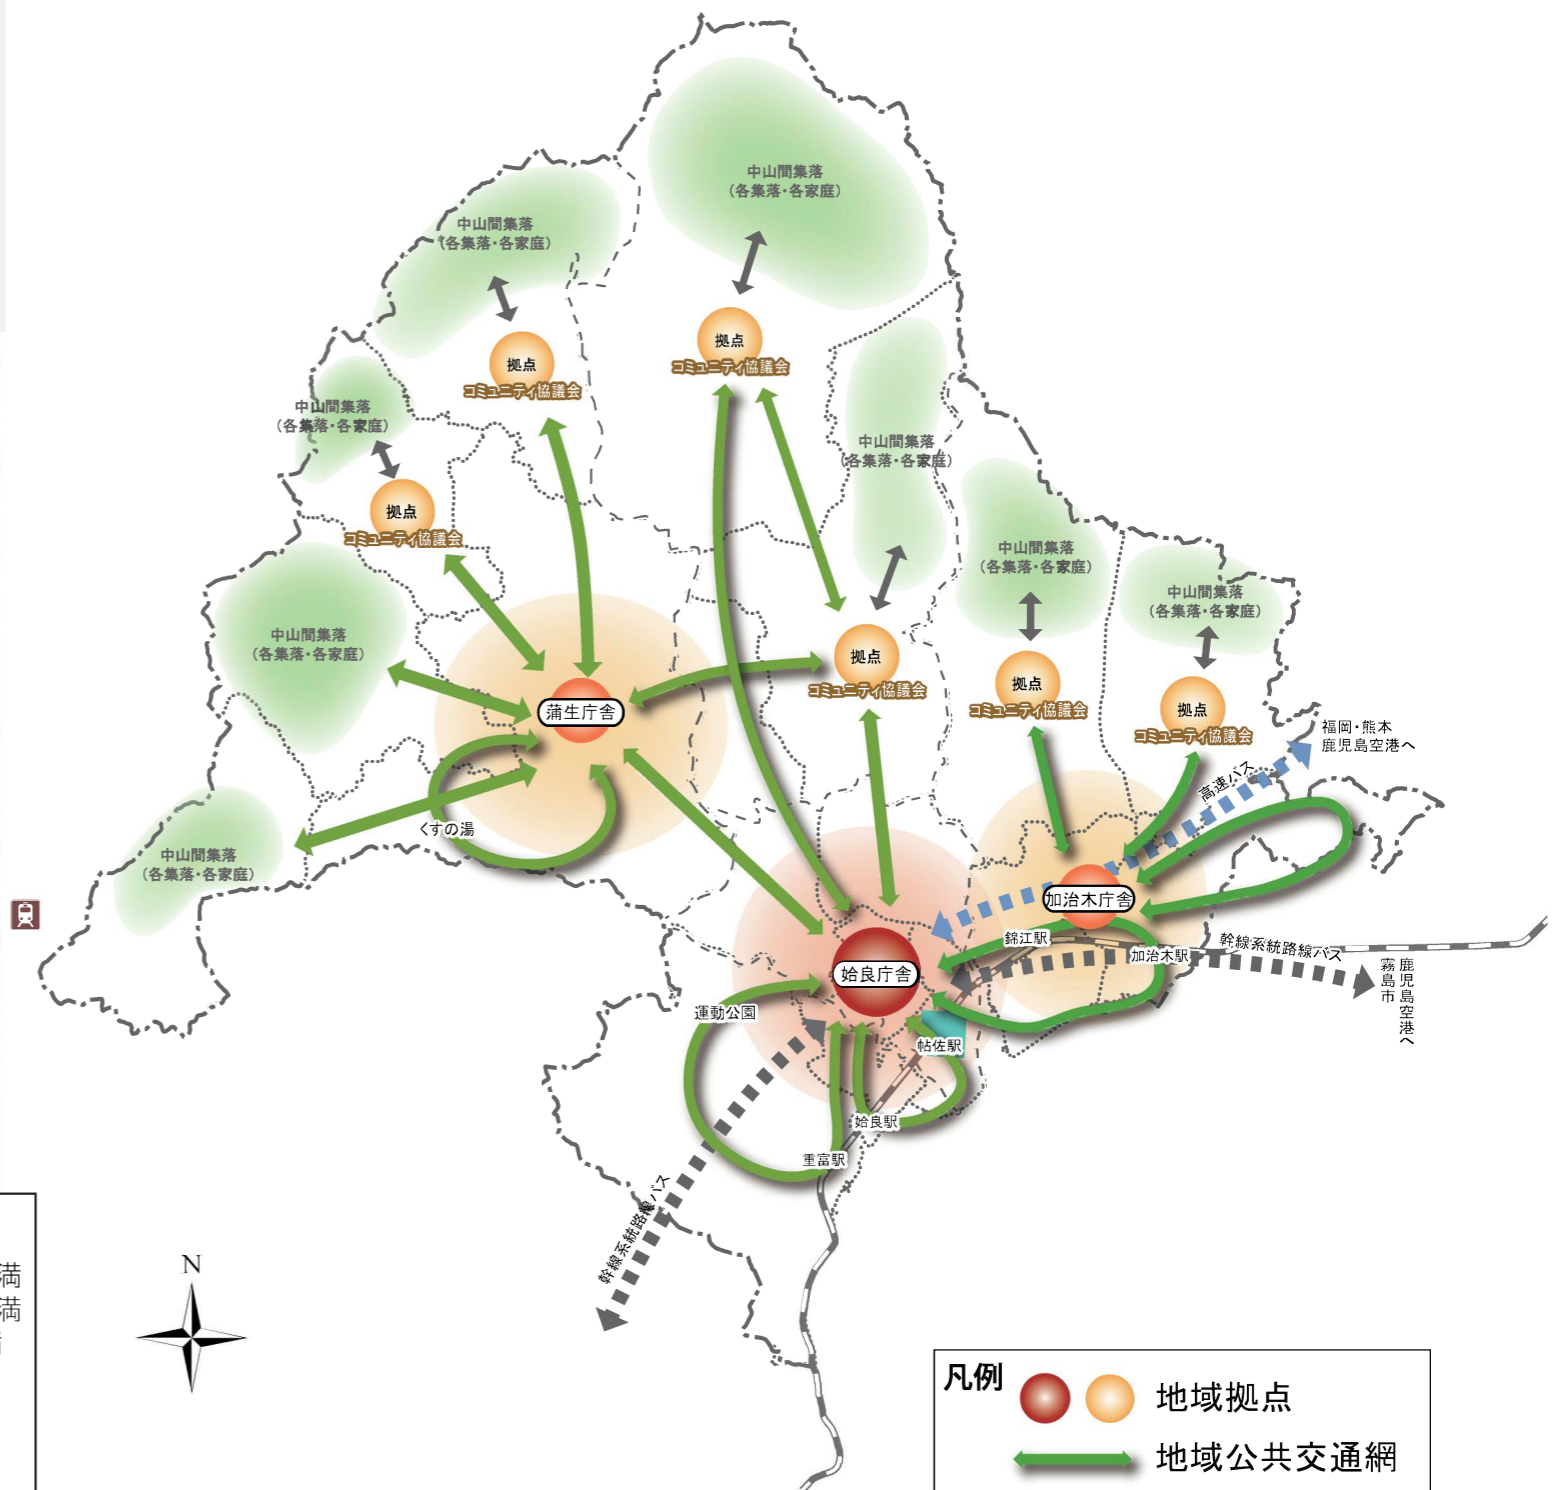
中山間集落
（各集落・各家庭）

中山間集落
（各集落・各家庭）

拠点
コミュニティ協議会

拠点
コミュニティ協議会

中山間集落
（各集落・各家庭）

拠点
コミュニティ協議会

中山間集落
（各集落・各家庭）

中山間集落
（各集落・各家庭）

中山間集落
（各集落・各家庭）

中山間集落
（各集落・各家庭）

拠点
コミュニティ協議会

拠点
コミュニティ協議会

拠点
コミュニティ協議会

蒲生庁舎

くすの湯

中山間集落
（各集落・各家庭）

福岡・熊本
鹿児島空港へ

高速バス

加治木庁舎

錦江駅

加治木駅

幹線系統路線バス

霧島市
鹿児島空港へ

姶良庁舎

運動公園

帖佐駅

姶良駅

重富駅

幹線系統路線バス

N

満
満

凡例

地域拠点

地域公共交通網